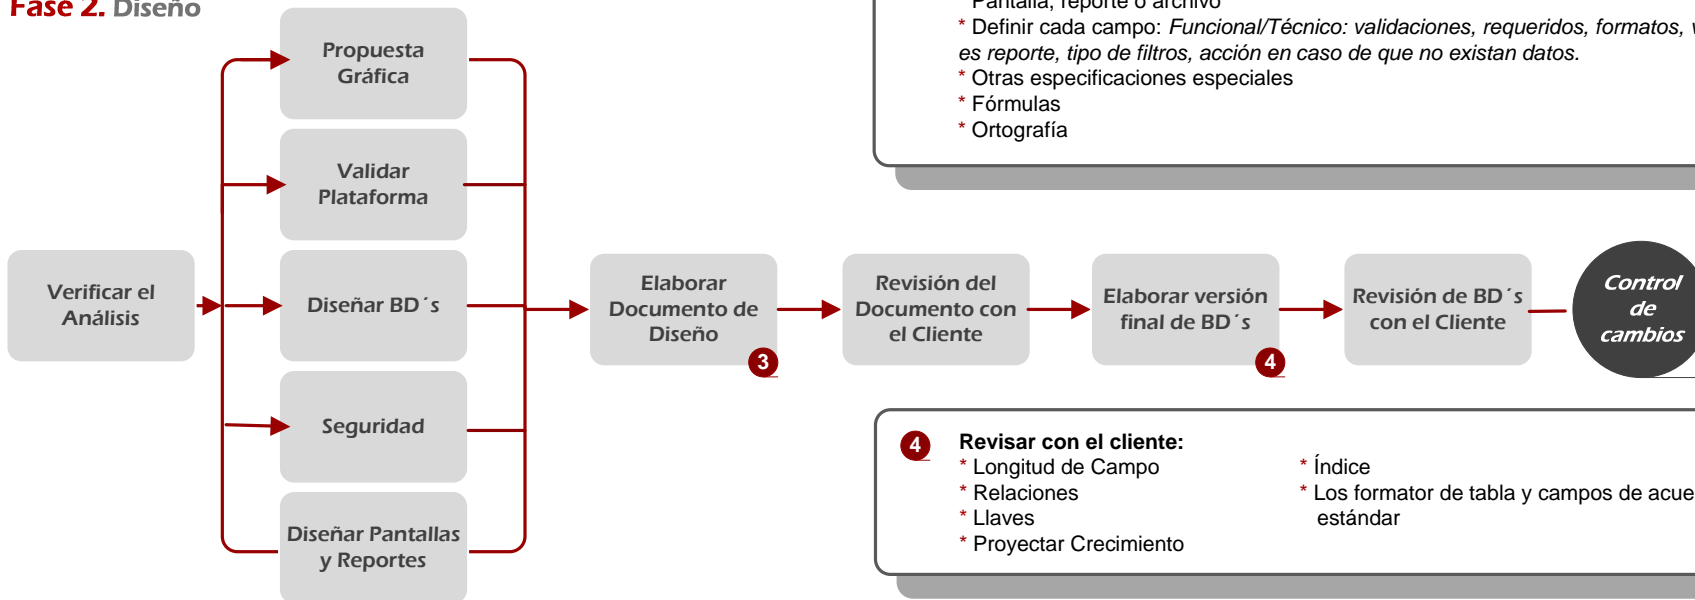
Fase 2. Diseño

Pantalla, reporte o archivo
* Definir cada campo: Funcional/Técnico: validaciones, requeridos, formatos, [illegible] es reporte, tipo de filtros, acción en caso de que no existan datos.
* Otras especificaciones especiales
* Fórmulas
* Ortografía

Propuesta Gráfica

Validar Plataforma

Verificar el Análisis

Diseñar BD´s

Seguridad

Diseñar Pantallas y Reportes

Elaborar Documento de Diseño

3

Revisión del Documento con el Cliente

Elaborar versión final de BD´s

4

Revisión de BD´s con el Cliente

Control de cambios

4

Revisar con el cliente:
* Longitud de Campo
* Relaciones
* Llaves
* Proyectar Crecimiento

* Índice
* Los formator de tabla y campos de acue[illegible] estándar